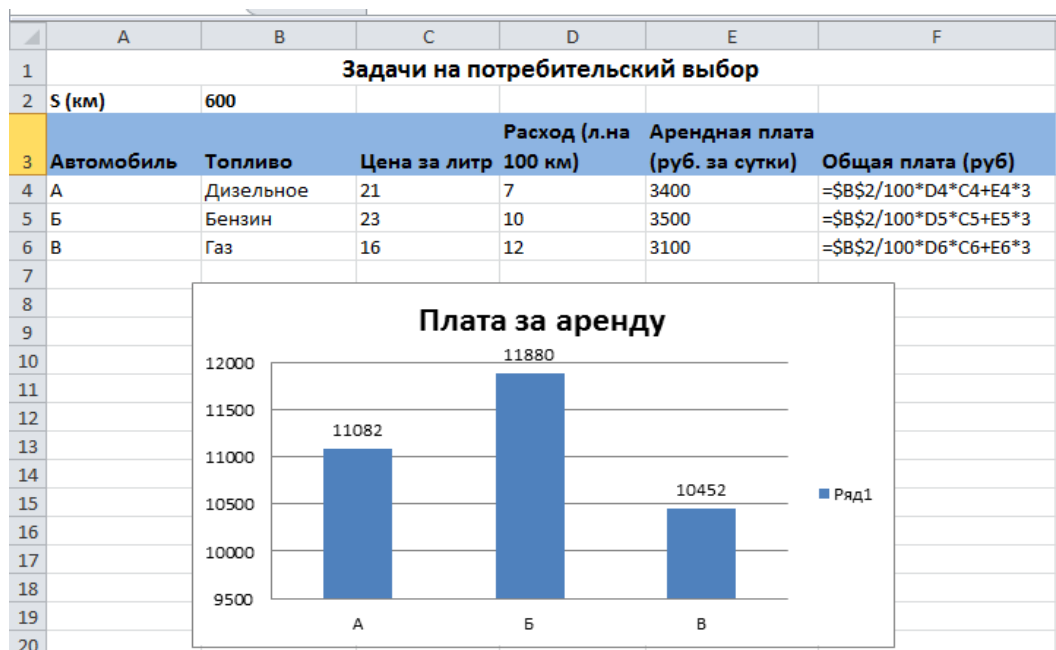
| | A | B | C | D | E | F |
|---|---|---|---|---|---|---|
| 1 | Задачи на потребительский выбор | | | | | |
| 2 | S (км) | 600 | | | | |
| 3 | Автомобиль | Топливо | Цена за литр | Расход (л.на 100 км) | Арендная плата (руб. за сутки) | Общая плата (руб) |
| 4 | А | Дизельное | 21 | 7 | 3400 | =$B$2/100*D4*C4+E4*3 |
| 5 | Б | Бензин | 23 | 10 | 3500 | =$B$2/100*D5*C5+E5*3 |
| 6 | В | Газ | 16 | 12 | 3100 | =$B$2/100*D6*C6+E6*3 |
| 7 | | | | | | |
| 8 | | | | | | |
| 9 | | | | | | |
| 10 | | | | | | |
| 11 | | | | | | |
| 12 | | | | | | |
| 13 | | | | | | |
| 14 | | | | | | |
| 15 | | | | | | |
| 16 | | | | | | |
| 17 | | | | | | |
| 18 | | | | | | |
| 19 | | | | | | |
| 20 | | | | | | |

Плата за аренду

12000
11500
11000
10500
10000
9500

11082
11880
10452

А
Б
В

Ряд1